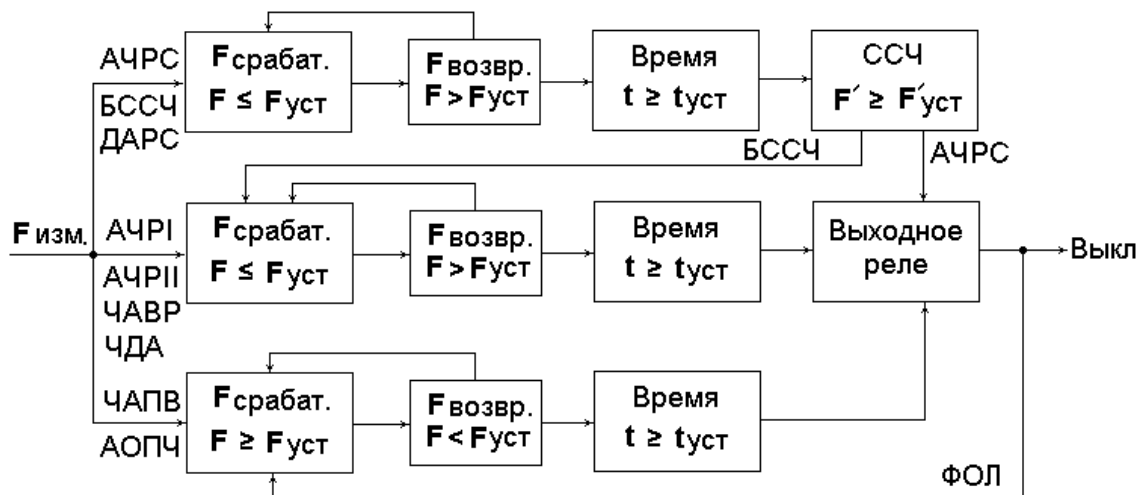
АЧРС
БССЧ
ДАРС

$F_{срабат.}$
$F \le F_{уст}$

$F_{возвр.}$
$F > F_{уст}$

Время
$t \ge t_{уст}$

ССЧ
$F' \ge F'_{уст}$

БССЧ

АЧРС

$F_{изм.}$

АЧРI
АЧРII
ЧАВР
ЧДА

$F_{срабат.}$
$F \le F_{уст}$

$F_{возвр.}$
$F > F_{уст}$

Время
$t \ge t_{уст}$

Выходное реле

Выкл

ЧАПВ
АОПЧ

$F_{срабат.}$
$F \ge F_{уст}$

$F_{возвр.}$
$F < F_{уст}$

Время
$t \ge t_{уст}$

ФОЛ